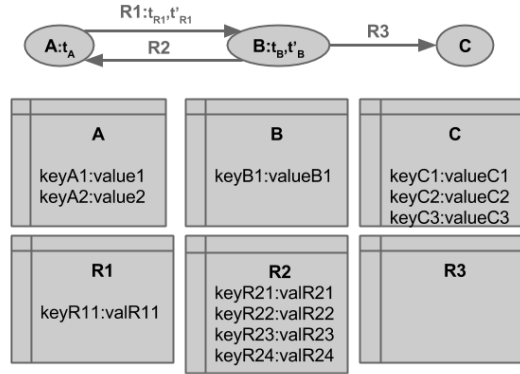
R1:$t_{R1}$,$t'_{R1}$

A:$t_A$

R2

B:$t_B$,$t'_B$

R3

C

A

keyA1:value1
keyA2:value2

B

keyB1:valueB1

C

keyC1:valueC1
keyC2:valueC2
keyC3:valueC3

R1

keyR11:valR11

R2

keyR21:valR21
keyR22:valR22
keyR23:valR23
keyR24:valR24

R3